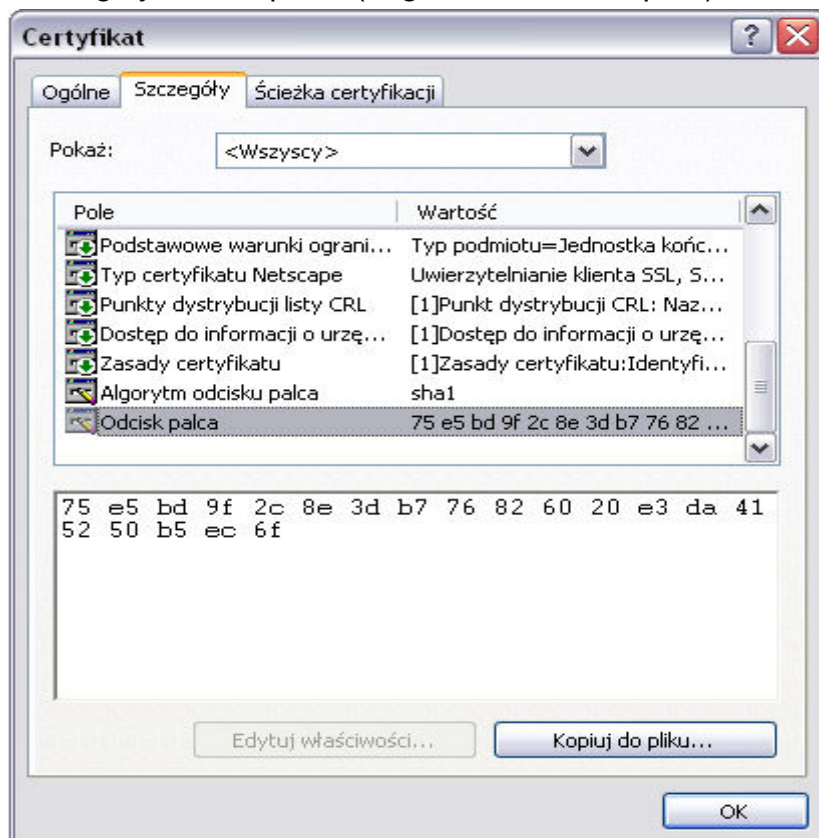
Certyfikat

Ogólne | Szczegóły | Ścieżka certyfikacji

Pokaż: <Wszyscy>

| Pole | Wartość |
|---|---|
| Podstawowe warunki ograni... | Typ podmiotu=Jednostka końc... |
| Typ certyfikatu Netscape | Uwierzytelnianie klienta SSL, S... |
| Punkty dystrybucji listy CRL | [1]Punkt dystrybucji CRL: Naz... |
| Dostęp do informacji o urzę... | [1]Dostęp do informacji o urzę... |
| Zasady certyfikatu | [1]Zasady certyfikatu:Identyfi... |
| Algorytm odcisku palca | sha1 |
| Odcisk palca | 75 e5 bd 9f 2c 8e 3d b7 76 82 ... |

75 e5 bd 9f 2c 8e 3d b7 76 82 60 20 e3 da 41 52 50 b5 ec 6f

Edytuj właściwości...
Kopiuj do pliku...

OK